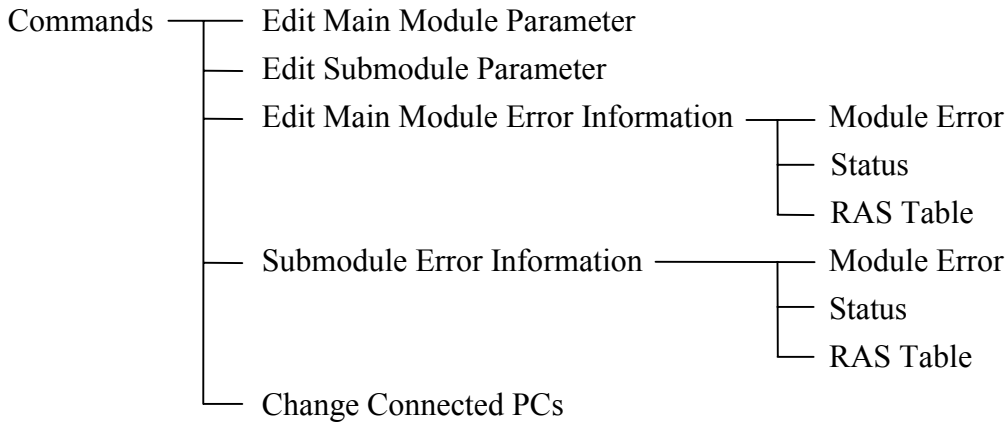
Commands
Edit Main Module Parameter
Edit Submodule Parameter
Edit Main Module Error Information
Module Error
Status
RAS Table
Submodule Error Information
Module Error
Status
RAS Table
Change Connected PCs